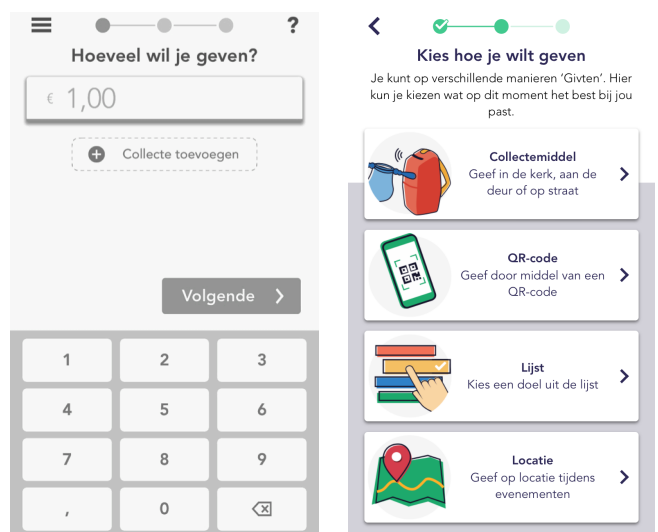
?

Hoeveel wil je geven?

€ 1,00

Collecte toevoegen

Volgende

| 1 | 2 | 3 |
|---|---|---|
| 4 | 5 | 6 |
| 7 | 8 | 9 |
| , | 0 | |

Kies hoe je wilt geven

Je kunt op verschillende manieren 'Givten'. Hier kun je kiezen wat op dit moment het best bij jou past.

Collectemiddel
Geef in de kerk, aan de deur of op straat

QR-code
Geef door middel van een QR-code

Lijst
Kies een doel uit de lijst

Locatie
Geef op locatie tijdens evenementen